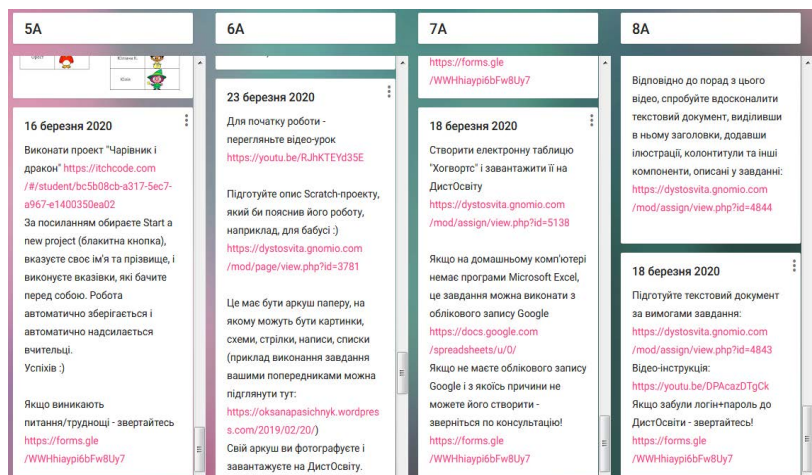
5A

6A

7A

8A

Юлия

https://forms.gle/WWHhiaypi6bFw8Uy7

Відповідно до порад з цього відео, спробуйте вдосконалити текстовий документ, виділивши в ньому заголовки, додавши ілюстрації, колонтитули та інші компоненти, описані у завданні: https://dystosvita.gnomio.com/mod/assign/view.php?id=4844

16 березня 2020

Виконати проект "Чарівник і дракон" https://itchcode.com/#/student/bc5b08cb-a317-5ec7-a967-e1400350ea02
За посиланням обираєте Start a new project (блакитна кнопка), вказуєте своє ім'я та прізвище, і виконуєте вказівки, які бачите перед собою. Робота автоматично зберігається і автоматично надсилається вчительці.
Успіхів :)

Якщо виникають питання/труднощі - звертайтесь https://forms.gle/WWHhiaypi6bFw8Uy7

23 березня 2020

Для початку роботи - перегляньте відео-урок https://youtu.be/RJhKTEYd35E

Підготуйте опис Scratch-проекту, який би пояснив його роботу, наприклад, для бабусі :) https://dystosvita.gnomio.com/mod/page/view.php?id=3781

Це має бути аркуш паперу, на якому можуть бути картинки, схеми, стрілки, написи, списки (приклад виконання завдання вашими попередниками можна підглянути тут: https://oksanapasichnyk.wordpress.com/2019/02/20/)
Свій аркуш ви фотографуєте і завантажуєте на ДистОсвіту.

18 березня 2020

Створити електронну таблицю "Хогвортс" і завантажити її на ДистОсвіту https://dystosvita.gnomio.com/mod/assign/view.php?id=5138

Якщо на домашньому комп'ютері немає програми Microsoft Excel, це завдання можна виконати з облікового запису Google https://docs.google.com/spreadsheets/u/0/
Якщо не маєте облікового запису Google і з якоїсь причини не можете його створити - зверніться по консультацію! https://forms.gle/WWHhiaypi6bFw8Uy7

18 березня 2020

Підготуйте текстовий документ за вимогами завдання: https://dystosvita.gnomio.com/mod/assign/view.php?id=4843
Відео-інструкція: https://youtu.be/DPAcazDTgCk
Якщо забули логін+пароль до ДистОсвіти - звертайтесь! https://forms.gle/WWHhiaypi6bFw8Uy7